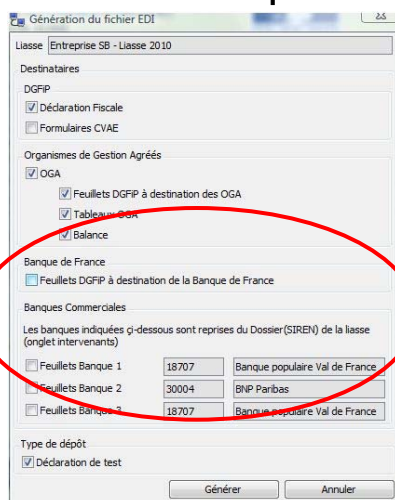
Génération du fichier EDI

Liasse Entreprise SB - Liasse 2010

Destinataires

DGFiP

Déclaration Fiscale

Formulaires CVAE

Organismes de Gestion Agréés

OGA

Feuillets DGFiP à destination des OGA

Tableaux OGA

Balance

Banque de France

Feuillets DGFiP à destination de la Banque de France

Banques Commerciales

Les banques indiquées ci-dessous sont reprises du Dossier(SIREN) de la liasse (onglet intervenants)

| | | |
|---|---|---|
| Feuillets Banque 1 | 18707 | Banque populaire Val de France |
| Feuillets Banque 2 | 30004 | BNP Paribas |
| Feuillets Banque 3 | 18707 | Banque populaire Val de France |

Type de dépôt

Déclaration de test

Générer Annuler